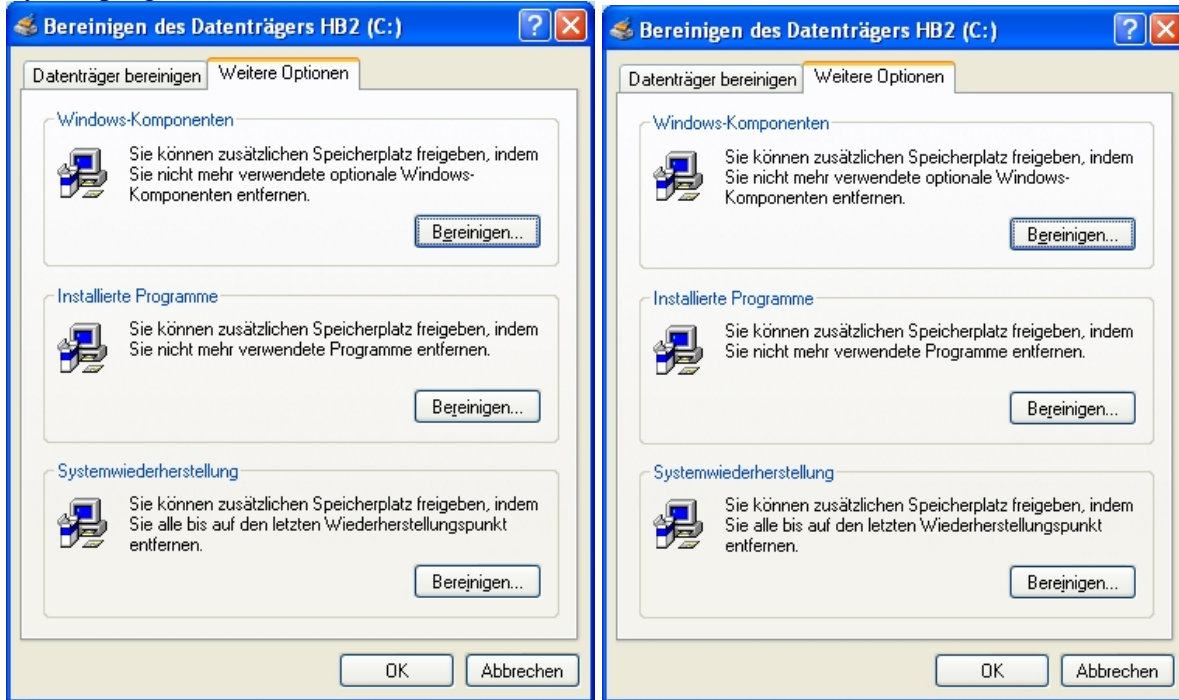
Bereinigen des Datenträgers HB2 (C:)

Datenträger bereinigen | Weitere Optionen

Windows-Komponenten

Sie können zusätzlichen Speicherplatz freigeben, indem Sie nicht mehr verwendete optionale Windows-Komponenten entfernen.

Bereinigen...

Installierte Programme

Sie können zusätzlichen Speicherplatz freigeben, indem Sie nicht mehr verwendete Programme entfernen.

Bereinigen...

Systemwiederherstellung

Sie können zusätzlichen Speicherplatz freigeben, indem Sie alle bis auf den letzten Wiederherstellungspunkt entfernen.

Bereinigen...

OK | Abbrechen

Bereinigen des Datenträgers HB2 (C:)

Datenträger bereinigen | Weitere Optionen

Windows-Komponenten

Sie können zusätzlichen Speicherplatz freigeben, indem Sie nicht mehr verwendete optionale Windows-Komponenten entfernen.

Bereinigen...

Installierte Programme

Sie können zusätzlichen Speicherplatz freigeben, indem Sie nicht mehr verwendete Programme entfernen.

Bereinigen...

Systemwiederherstellung

Sie können zusätzlichen Speicherplatz freigeben, indem Sie alle bis auf den letzten Wiederherstellungspunkt entfernen.

Bereinigen...

OK | Abbrechen